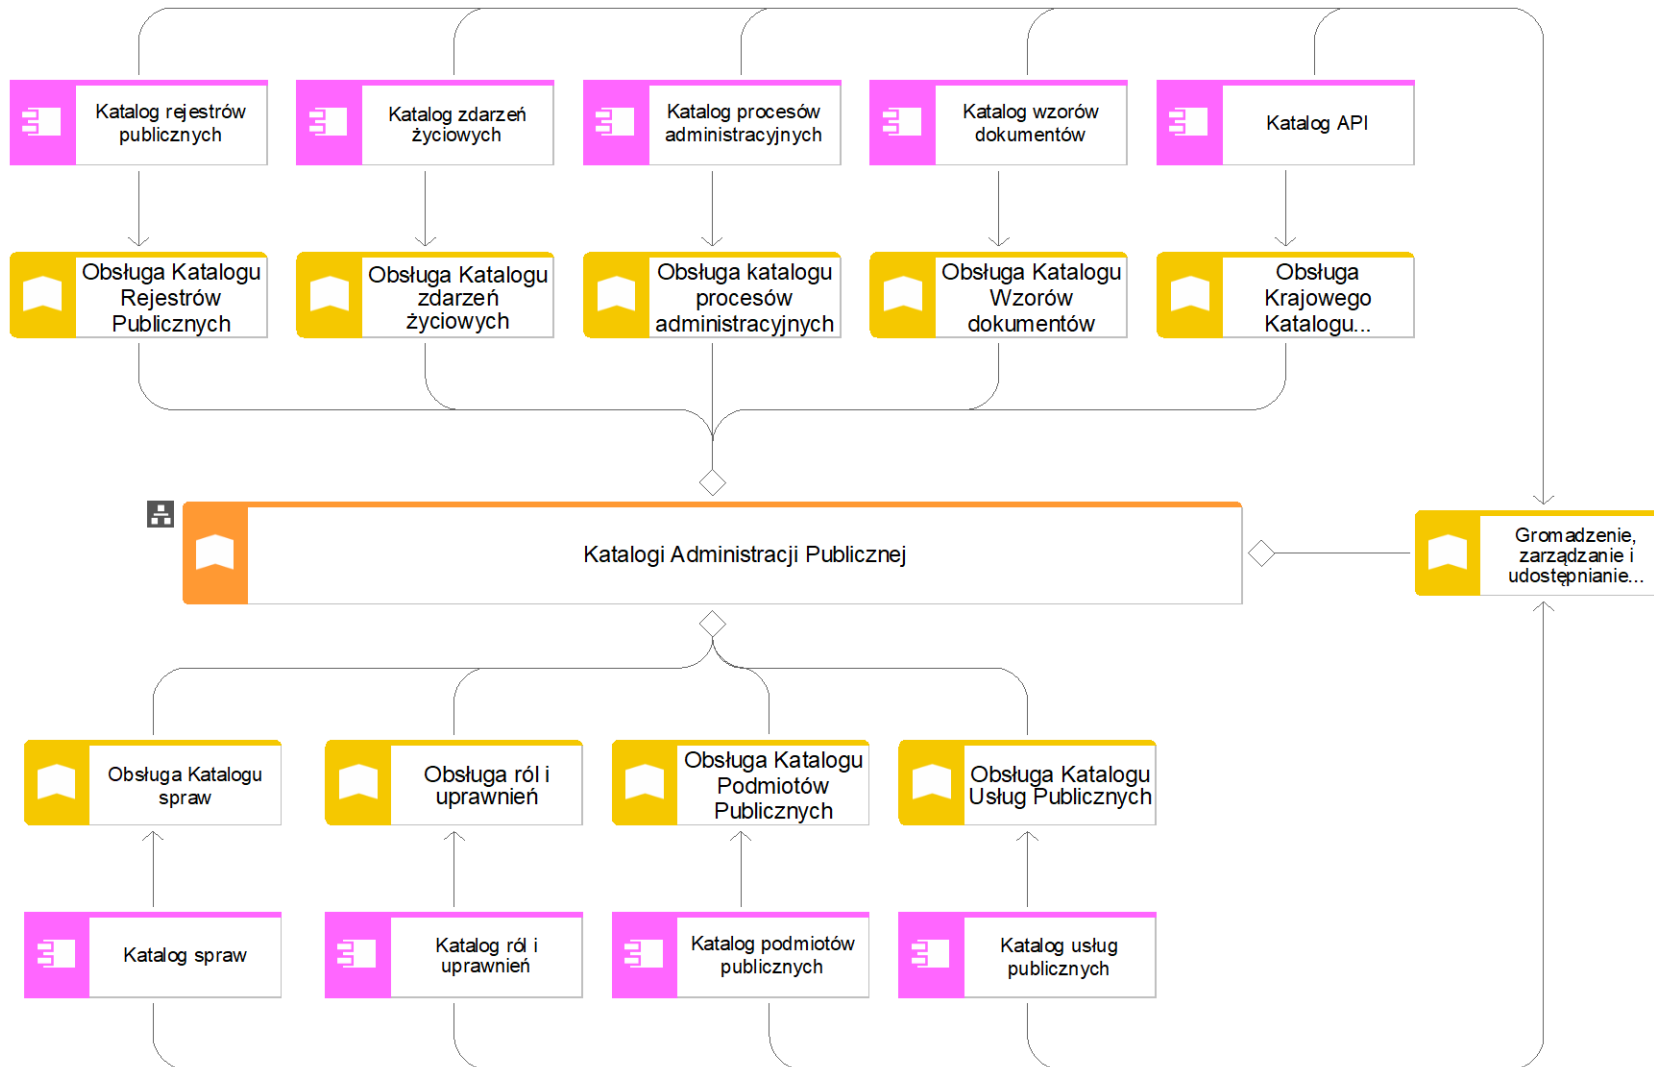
Katalog rejestrów publicznych

Katalog zdarzeń życiowych

Katalog procesów administracyjnych

Katalog wzorów dokumentów

Katalog API

Obsługa Katalogu Rejestrów Publicznych

Obsługa Katalogu zdarzeń życiowych

Obsługa katalogu procesów administracyjnych

Obsługa Katalogu Wzorów dokumentów

Obsługa Krajowego Katalogu...

Katalogi Administracji Publicznej

Gromadzenie, zarządzanie i udostępnianie...

Obsługa Katalogu spraw

Obsługa ról i uprawnień

Obsługa Katalogu Podmiotów Publicznych

Obsługa Katalogu Usług Publicznych

Katalog spraw

Katalog ról i uprawnień

Katalog podmiotów publicznych

Katalog usług publicznych